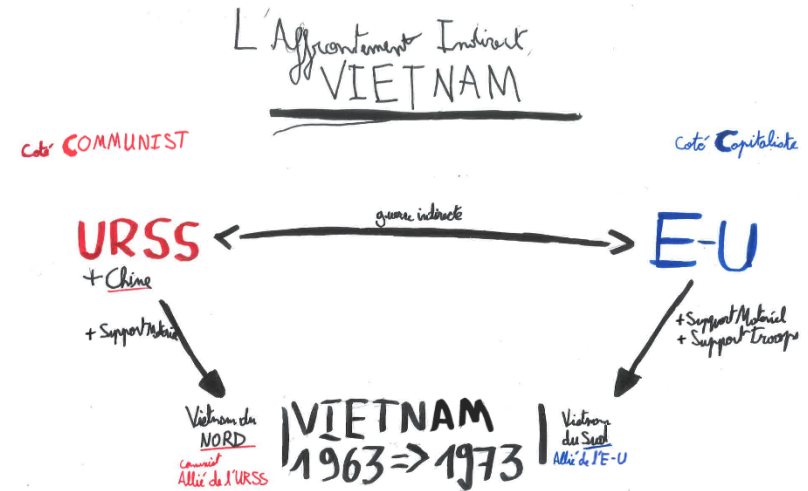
L'Affrontement Indirect
VIETNAM

Coté COMMUNIST

Coté Capitaliste

URSS
+ Chine

guerre indirecte

E-U

+ Support Matériel

+ Support Matériel
+ Support Troops

Viêtnam du NORD
Communist
Allié de l'URSS

VIETNAM
1963 => 1973

Vietnam du Sud
Allié de l'E-U